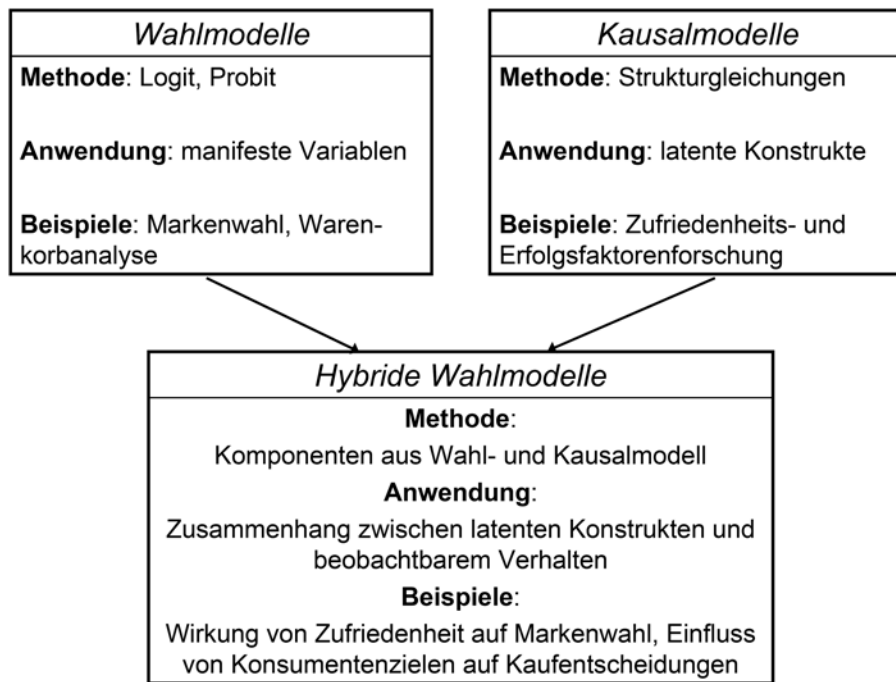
Wahlmodelle

Methode: Logit, Probit

Anwendung: manifeste Variablen

Beispiele: Markenwahl, Warenkorbanalyse

Kausalmodelle

Methode: Strukturgleichungen

Anwendung: latente Konstrukte

Beispiele: Zufriedenheits- und Erfolgsfaktorenforschung

Hybride Wahlmodelle

Methode:

Komponenten aus Wahl- und Kausalmodell

Anwendung:

Zusammenhang zwischen latenten Konstrukten und beobachtbarem Verhalten

Beispiele:

Wirkung von Zufriedenheit auf Markenwahl, Einfluss von Konsumentenzielen auf Kaufentscheidungen